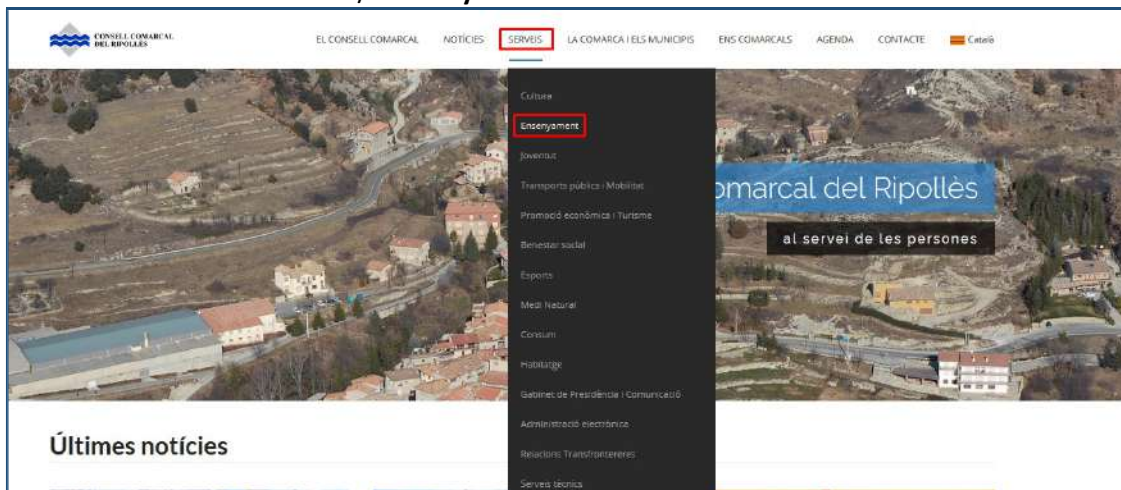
CONSELL COMARCAL DEL RIPOLLÈS

EL CONSELL COMARCAL NOTÍCIES SERVEIS LA COMARCA I ELS MUNICIPIS ENS COMARCALS AGENDA CONTACTE Català

Cultura
Ensenyament
Joventut
Transports públics i Mobilitat
Promoció econòmica i Turisme
Benestar social
Esports
Medi Natural
Consum
Habitatge
Gabinet de Presidència i Comunicació
Administració electrònica
Relacions Transfrontereres
Serveis tècnics

omarcal del Ripollès

al servei de les persones

Últimes notícies